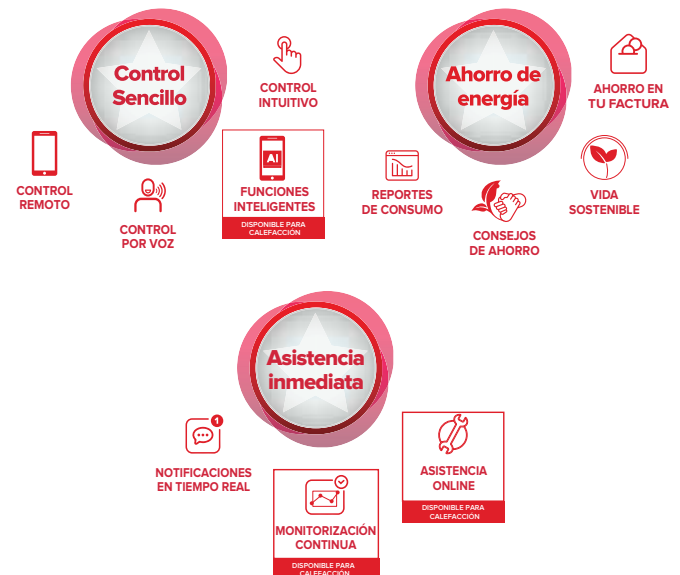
Control Sencillo

CONTROL INTUITIVO

CONTROL REMOTO

CONTROL POR VOZ

AI

FUNCIONES INTELIGENTES

DISPONIBLE PARA CALEFACCIÓN

Ahorro de energía

AHORRO EN TU FACTURA

REPORTES DE CONSUMO

CONSEJOS DE AHORRO

VIDA SOSTENIBLE

Asistencia inmediata

1

NOTIFICACIONES EN TIEMPO REAL

MONITORIZACIÓN CONTINUA

DISPONIBLE PARA CALEFACCIÓN

ASISTENCIA ONLINE

DISPONIBLE PARA CALEFACCIÓN